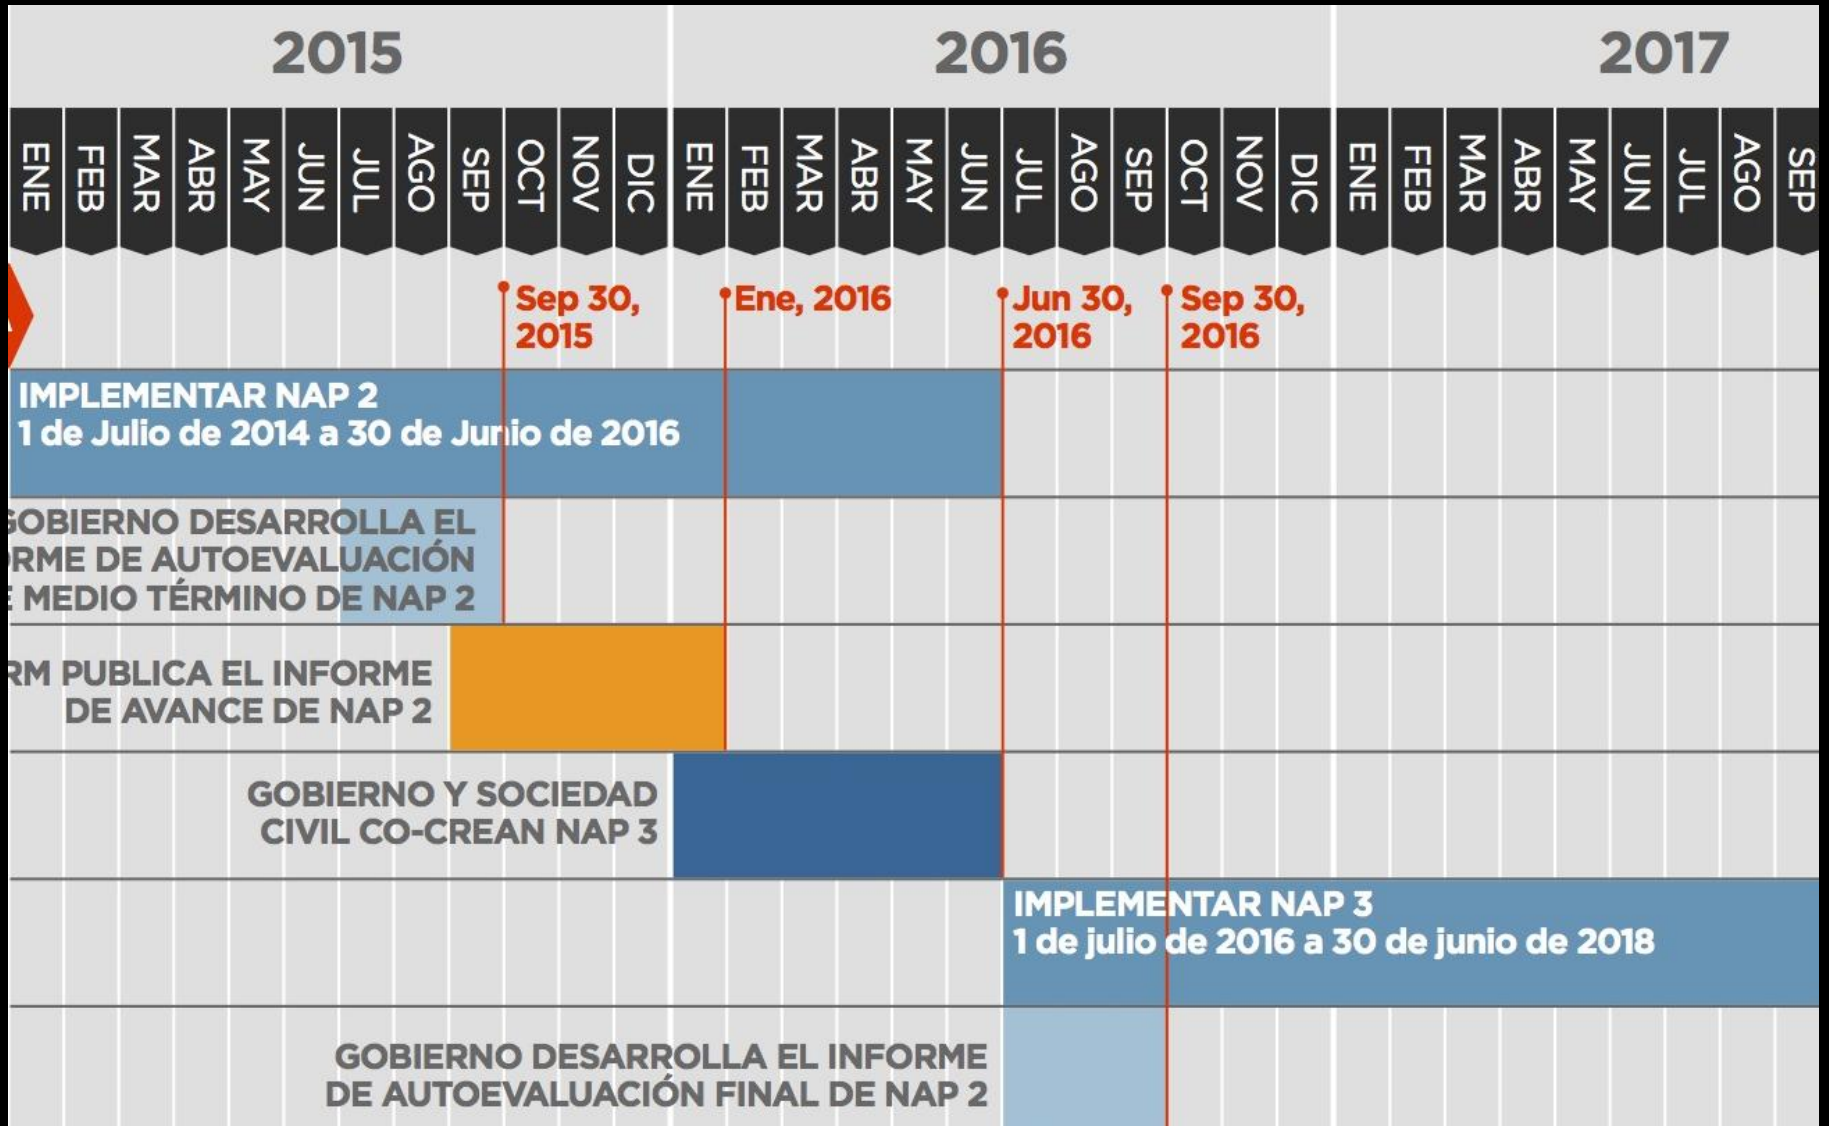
2015

2016

2017

ENE FEB MAR ABR MAY JUN JUL AGO SEP OCT NOV DIC ENE FEB MAR ABR MAY JUN JUL AGO SEP OCT NOV DIC ENE FEB MAR ABR MAY JUN JUL AGO SEP

Sep 30, 2015

Ene, 2016

Jun 30, 2016

Sep 30, 2016

IMPLEMENTAR NAP 2
1 de Julio de 2014 a 30 de Junio de 2016

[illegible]OBIERNO DESARROLLA EL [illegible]RME DE AUTOEVALUACIÓN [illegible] MEDIO TÉRMINO DE NAP 2

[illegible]RM PUBLICA EL INFORME DE AVANCE DE NAP 2

GOBIERNO Y SOCIEDAD CIVIL CO-CREAN NAP 3

IMPLEMENTAR NAP 3
1 de julio de 2016 a 30 de junio de 2018

GOBIERNO DESARROLLA EL INFORME DE AUTOEVALUACIÓN FINAL DE NAP 2